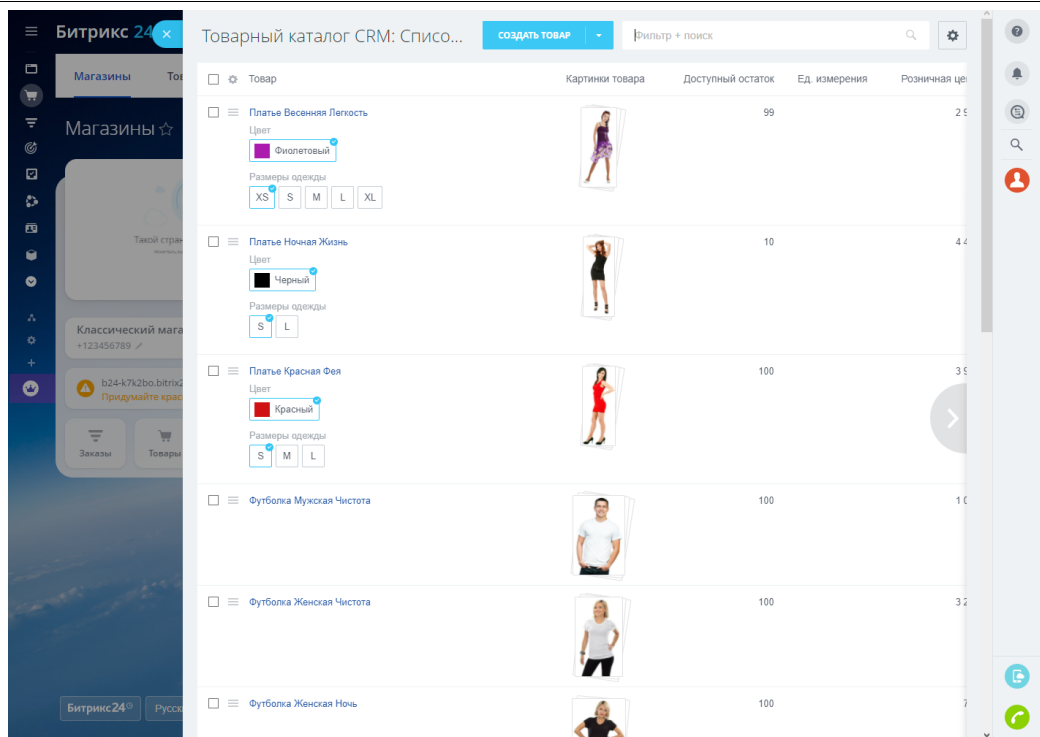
Битрикс24

Магазины Тов

Магазины ☆

Такой стран

Классический мага
+123456789

b24-k7k2bo.bitrix2
Придумайте крас

Заказы Товары

Битрикс24 Русск

Товарный каталог CRM: Списо...

СОЗДАТЬ ТОВАР

Фильтр + поиск

| Товар | Картинки товара | Доступный остаток | Ед. измерения | Розничная це |
|---|---|---|---|---|
| Платье Весенняя Легкость Цвет Фиолетовый Размеры одежды XS S M L XL | | 99 | | 2 9 |
| Платье Ночная Жизнь Цвет Черный Размеры одежды S L | | 10 | | 4 4 |
| Платье Красная Фея Цвет Красный Размеры одежды S M L | | 100 | | 3 9 |
| Футболка Мужская Чистота | | 100 | | 1 0 |
| Футболка Женская Чистота | | 100 | | 3 2 |
| Футболка Женская Ночь | | 100 | | 7 |